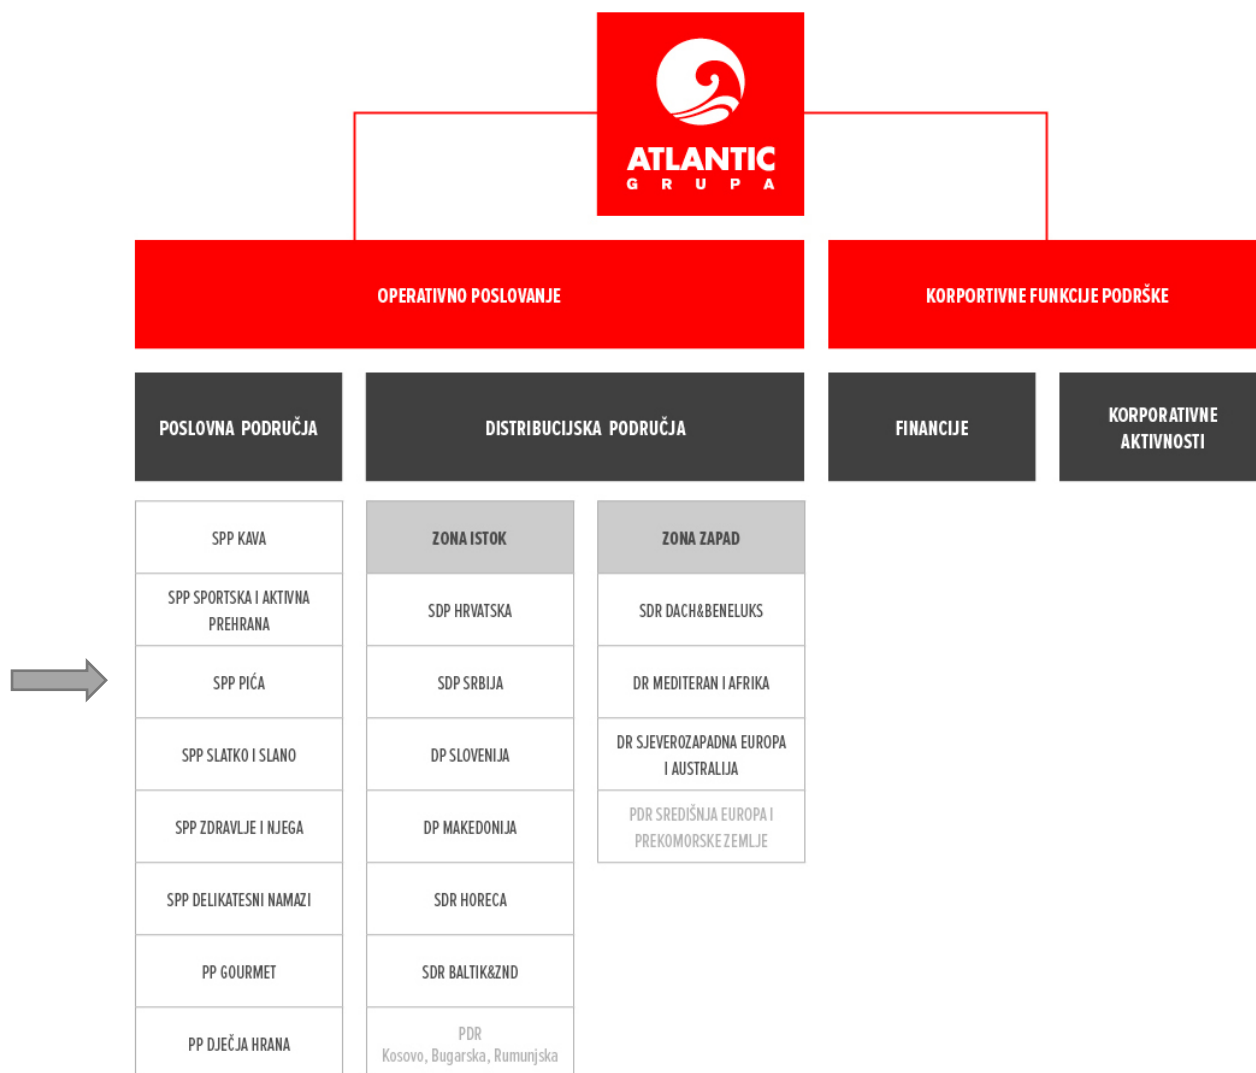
ATLANTIC
G R U P A

OPERATIVNO POSLOVANJE

KORPORTIVNE FUNKCIJE PODRŠKE

POSLOVNA PODRUČJA

DISTRIBUCIJSKA PODRUČJA

FINANCIJE

KORPORATIVNE AKTIVNOSTI

SPP KAVA

SPP SPORTSKA I AKTIVNA PREHRANA

SPP PIĆA

SPP SLATKO I SLANO

SPP ZDRAVLJE I NJEGA

SPP DELIKATESNI NAMAZI

PP GOURMET

PP DJEČJA HRANA

ZONA ISTOK

SDP HRVATSKA

SDP SRBIJA

DP SLOVENIJA

DP MAKEDONIJA

SDR HORECA

SDR BALTIK&ZND

PDR
Kosovo, Bugarska, Rumunjska

ZONA ZAPAD

SDR DACH&BENELUKS

DR MEDITERAN I AFRIKA

DR SJEVEROZAPADNA EUROPA I AUSTRALIJA

PDR SREDIŠNJA EUROPA I PREKOMORSKE ZEMLJE